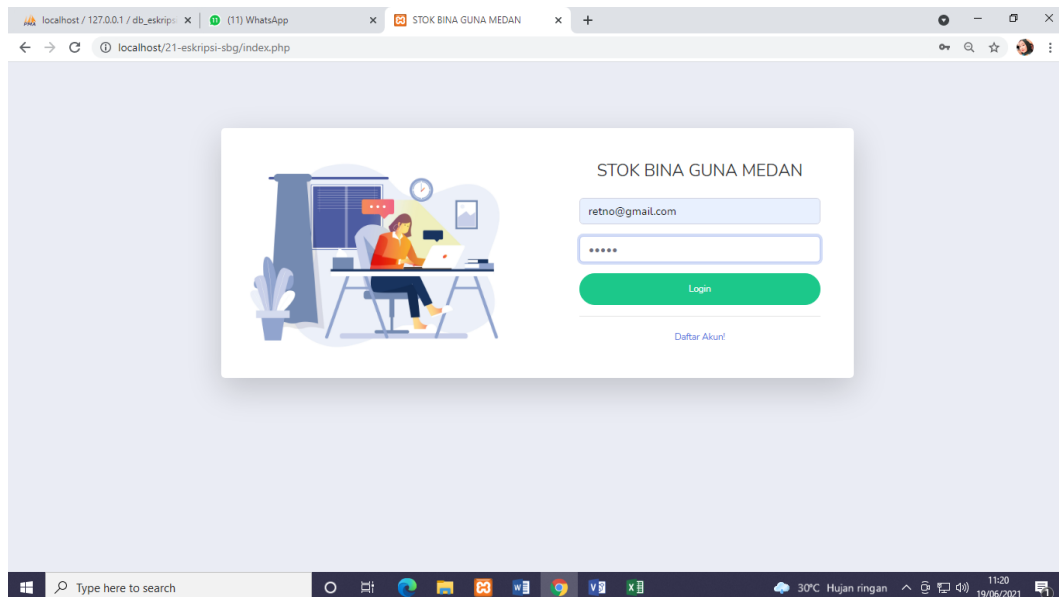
localhost / 127.0.0.1 / db_eskrips ×
(11) WhatsApp ×
STOK BINA GUNA MEDAN ×
+

localhost/21-eskripsi-sbg/index.php

STOK BINA GUNA MEDAN

retno@gmail.com

•••••

Login

Daftar Akun!

Type here to search

30°C Hujan ringan

11:20
19/06/2021